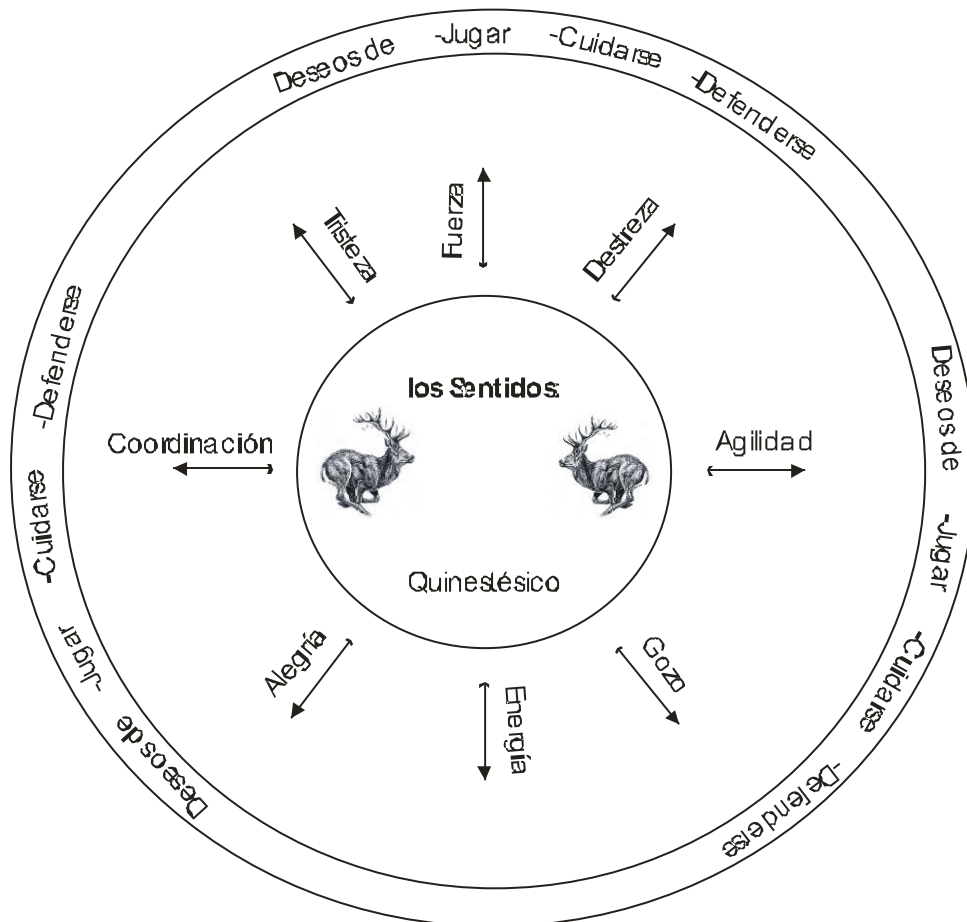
Deseos de -Jugar -Cuidarse -Defenderse

Tristeza

Fuerza

Destreza

-Defenderse

-Cuidarse

-Jugar

Deseos de

los Sentidos

Coordinación

Agilidad

Quinestésico

Deseos de

-Jugar

-Cuidarse

-Defenderse

Alegría

Energía

Gozo